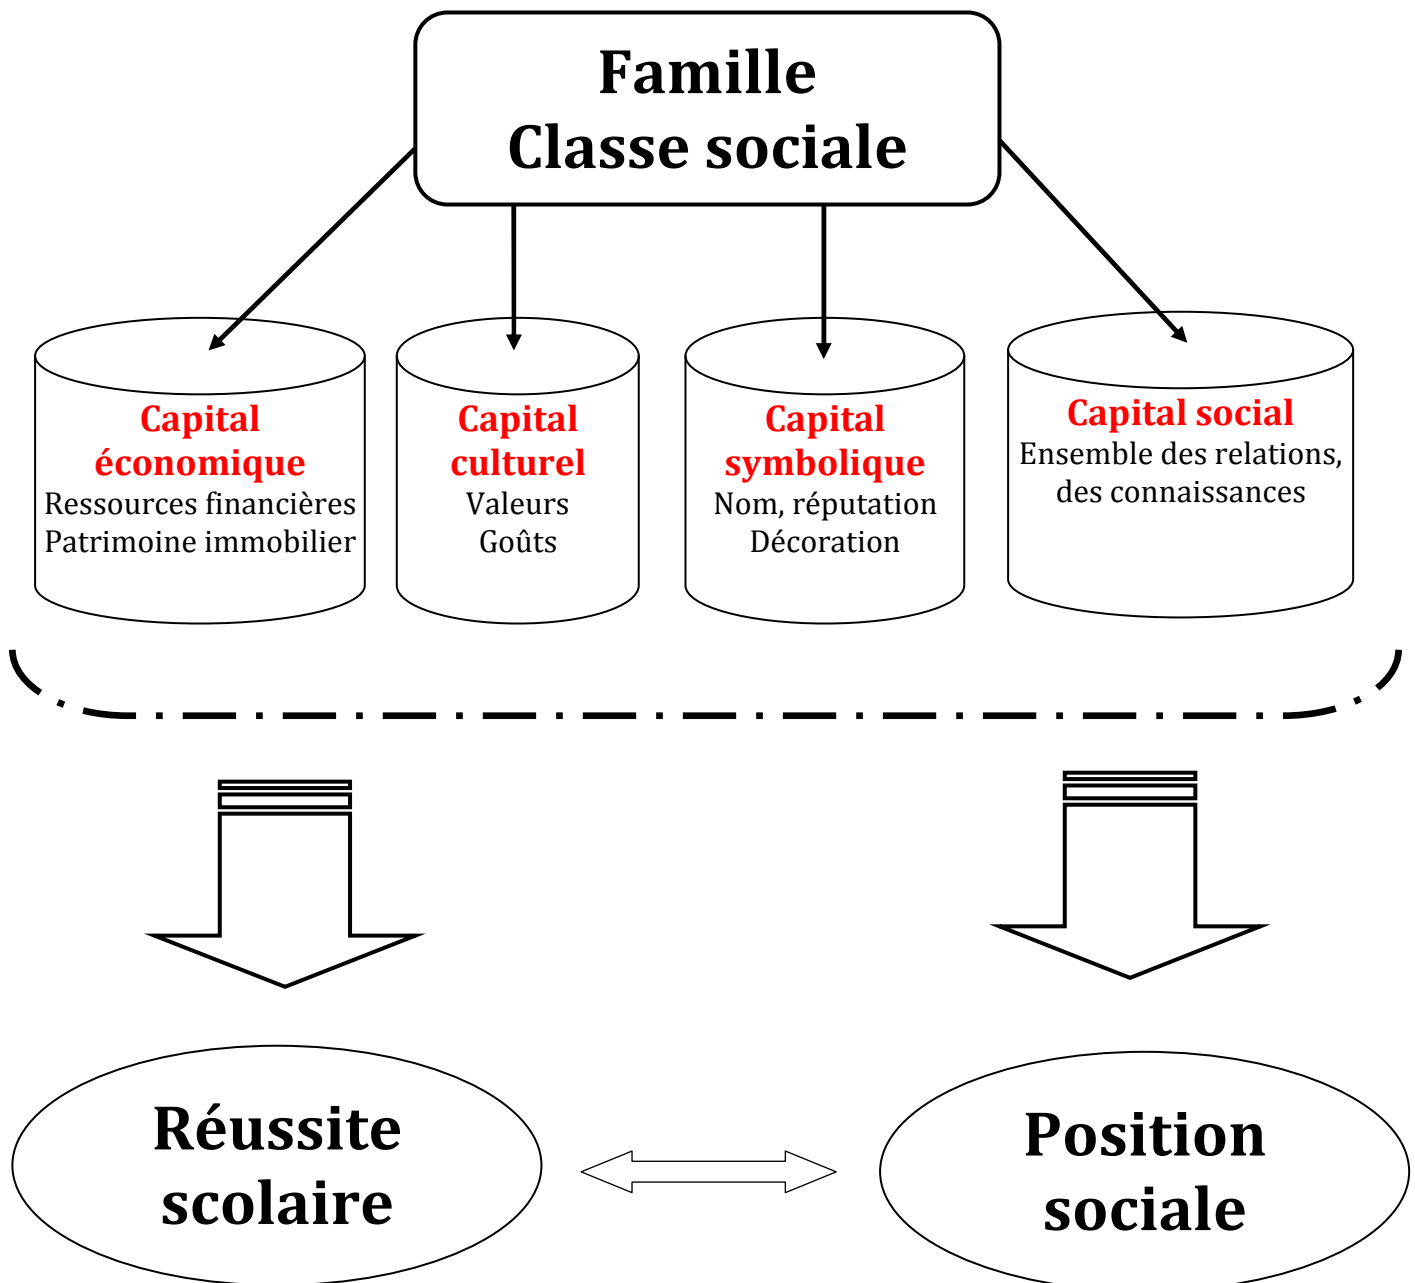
Famille
Classe sociale

Capital économique
Ressources financières
Patrimoine immobilier

Capital culturel
Valeurs
Goûts

Capital symbolique
Nom, réputation
Décoration

Capital social
Ensemble des relations, des connaissances

Réussite scolaire

Position sociale